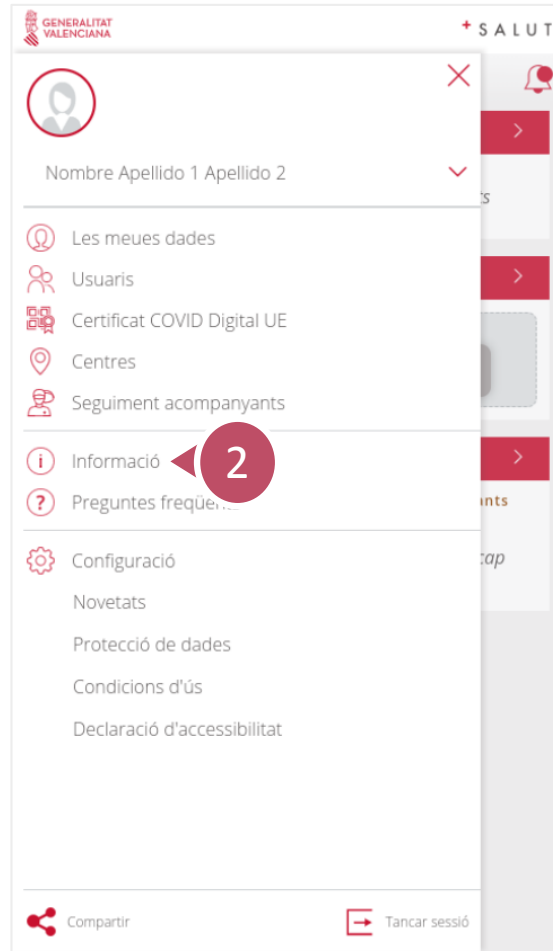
GENERALITAT VALENCIANA

+SALUT

Nombre Apellido 1 Apellido 2

Les meues dades

Usuaris

Certificat COVID Digital UE

Centres

Seguiment acompanyants

Informació

2

Preguntes freqüe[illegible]

Configuració

Novetats

Protecció de dades

Condicions d'ús

Declaració d'accessibilitat

Compartir

Tancar sessió

ts

ants

cap